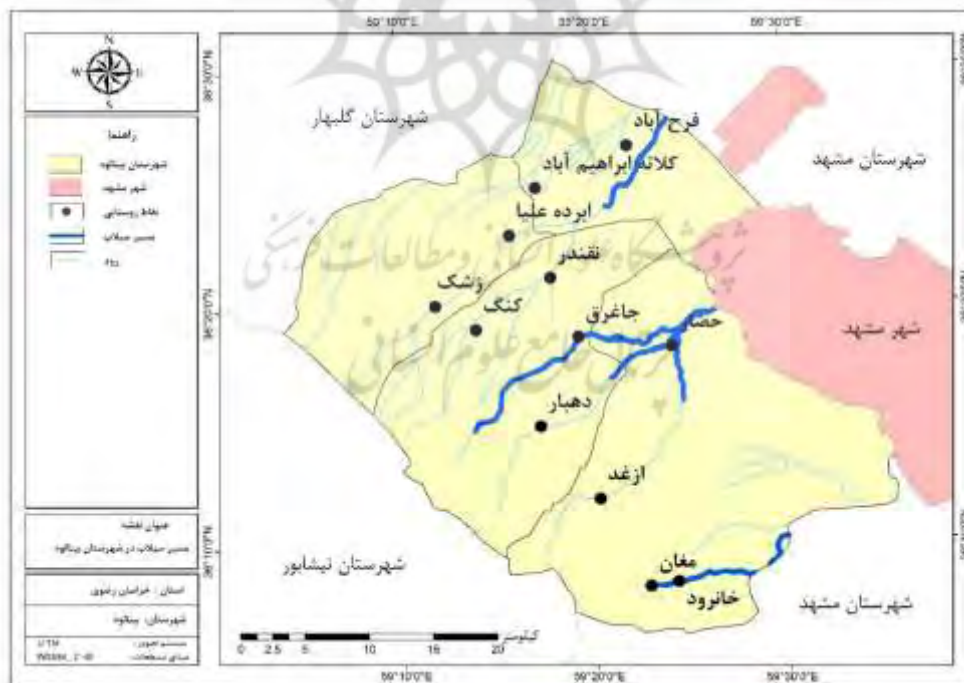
59°10'0"E
59°20'0"E
59°30'0"E
36°30'0"N
36°20'0"N
36°10'0"N
N
W
E
S
راهنما
شهرستان بینالود
شهر مشهد
نقاط روستایی
مسیر سیلاب
رود
شهرستان گلبهار
فرخ آباد
کلاته ابراهیم آباد
ابرده علیا
شهرستان مشهد
نقندر
رواشک
کنگ
جاغرق
حصار
شهر مشهد
دهبار
ازغد
مغان
خانرود
شهرستان نیشابور
شهرستان مشهد
عنوان نقشه
مسیر سیلاب در شهرستان بینالود
استان: خراسان رضوی
شهرستان: بینالود
سیستم تصویر: UTM
مبنای مسطحاتی: WGS84_Z-40
کیلومتر
0 2.5 5 10 15 20
59°10'0"E
59°20'0"E
59°30'0"E